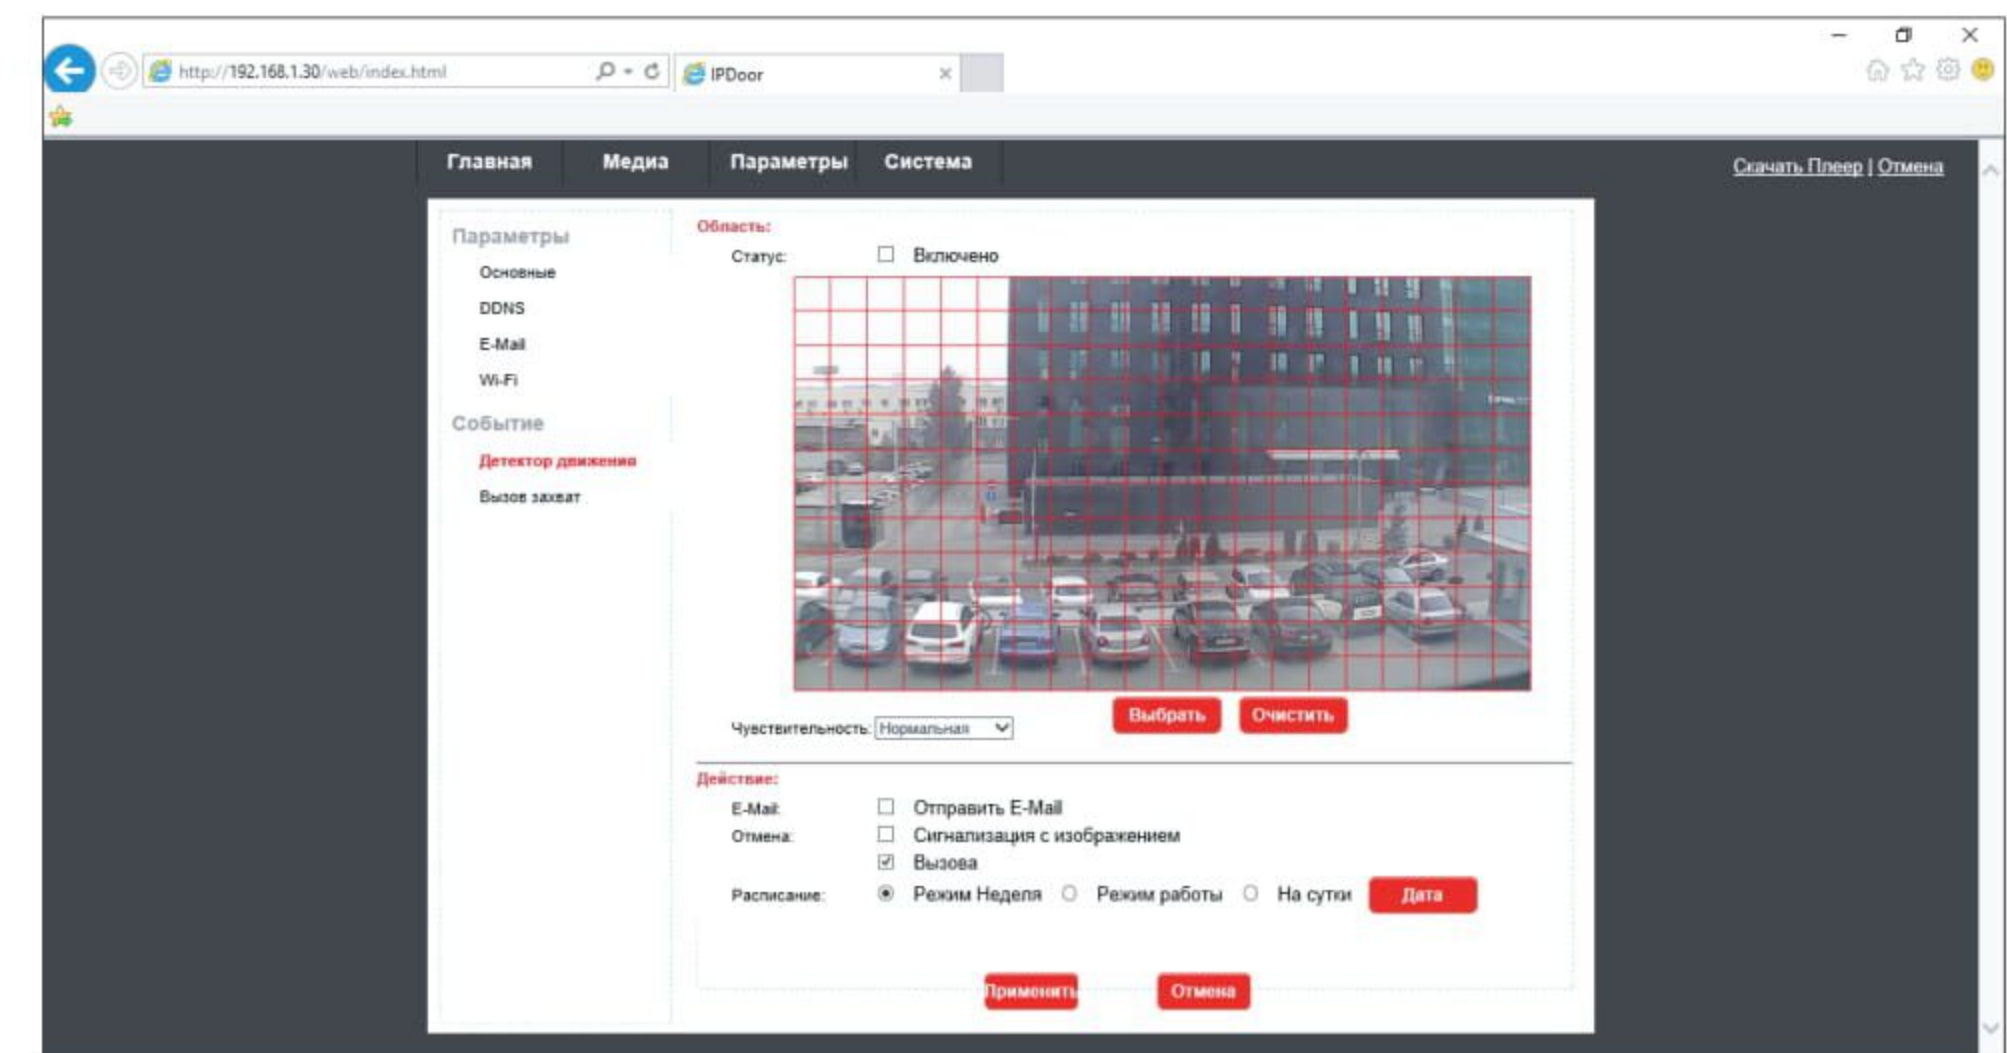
http://192.168.1.30/web/index.html

IPDoor

Главная Медиа Параметры Система

Скачать Плеер | Отмена

Параметры
Основные
DDNS
E-Mail
Wi-Fi
Событие
Детектор движения
Вызов захват

Область:
Статус: Включено

Выбрать Очистить

Чувствительность: Нормальная

Действие:
E-Mail: Отправить E-Mail
Отмена: Сигнализация с изображением
Вызова
Расписание: Режим Неделя Режим работы На сутки Дата

Применить Отмена